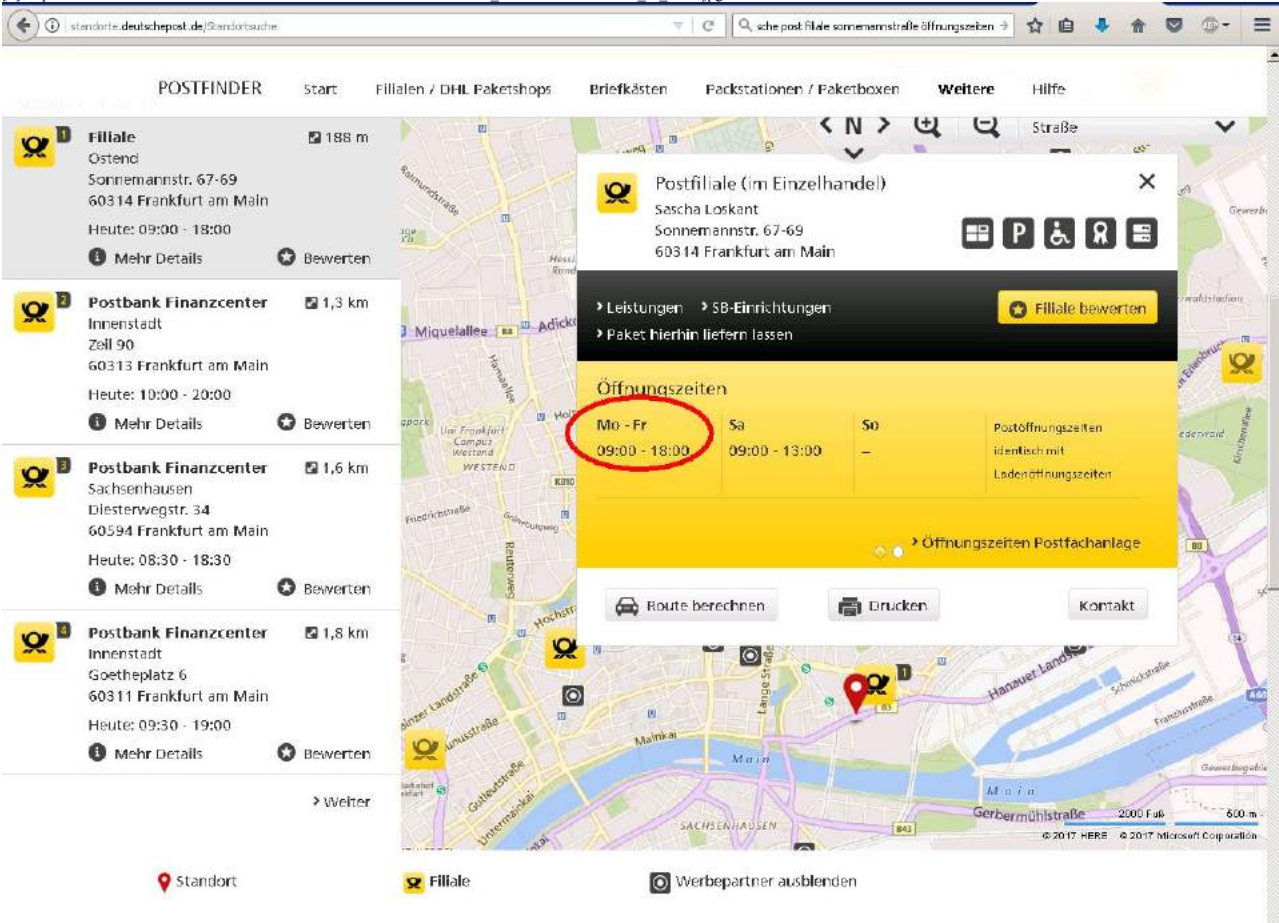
standorte.deutschepost.de/Standortsuche

sche post filiale sonnemannstraße öffnungszeiten

POSTFINDER Start Filialen / DHL Paketshops Briefkästen Packstationen / Paketboxen Weitere Hilfe

1 Filiale 188 m
Ostend
Sonnemannstr. 67-69
60314 Frankfurt am Main
Heute: 09:00 - 18:00
Mehr Details Bewerten

2 Postbank Finanzcenter 1,3 km
Innenstadt
Zeil 90
60313 Frankfurt am Main
Heute: 10:00 - 20:00
Mehr Details Bewerten

3 Postbank Finanzcenter 1,6 km
Sachsenhausen
Diesterwegstr. 34
60594 Frankfurt am Main
Heute: 08:30 - 18:30
Mehr Details Bewerten

4 Postbank Finanzcenter 1,8 km
Innenstadt
Goetheplatz 6
60311 Frankfurt am Main
Heute: 09:30 - 19:00
Mehr Details Bewerten

> Weiter

N Straße

Postfiliale (im Einzelhandel)
Sascha Loskant
Sonnemannstr. 67-69
60314 Frankfurt am Main

> Leistungen > SB-Einrichtungen
> Paket hierhin liefern lassen
Filiale bewerten

Öffnungszeiten

| Mo - Fr | Sa | So | |
|---|---|---|---|
| 09:00 - 18:00 | 09:00 - 13:00 | – | Postöffnungszeiten identisch mit Ladenöffnungszeiten |

> Öffnungszeiten Postfachanlage

Route berechnen Drucken Kontakt

Miquelallee Adickes Hansaallee Uni Frankfurt Campus Westend WESTEND Reuterweg Main Mainkai Lange Straße Hanauer Landstraße Gerbermühlstraße SACHSENHAUSEN Gutleutstraße Untermainkai

2000 Fuß 600 m
© 2017 HERE © 2017 Microsoft Corporation

Standort Filiale Werbepartner ausblenden